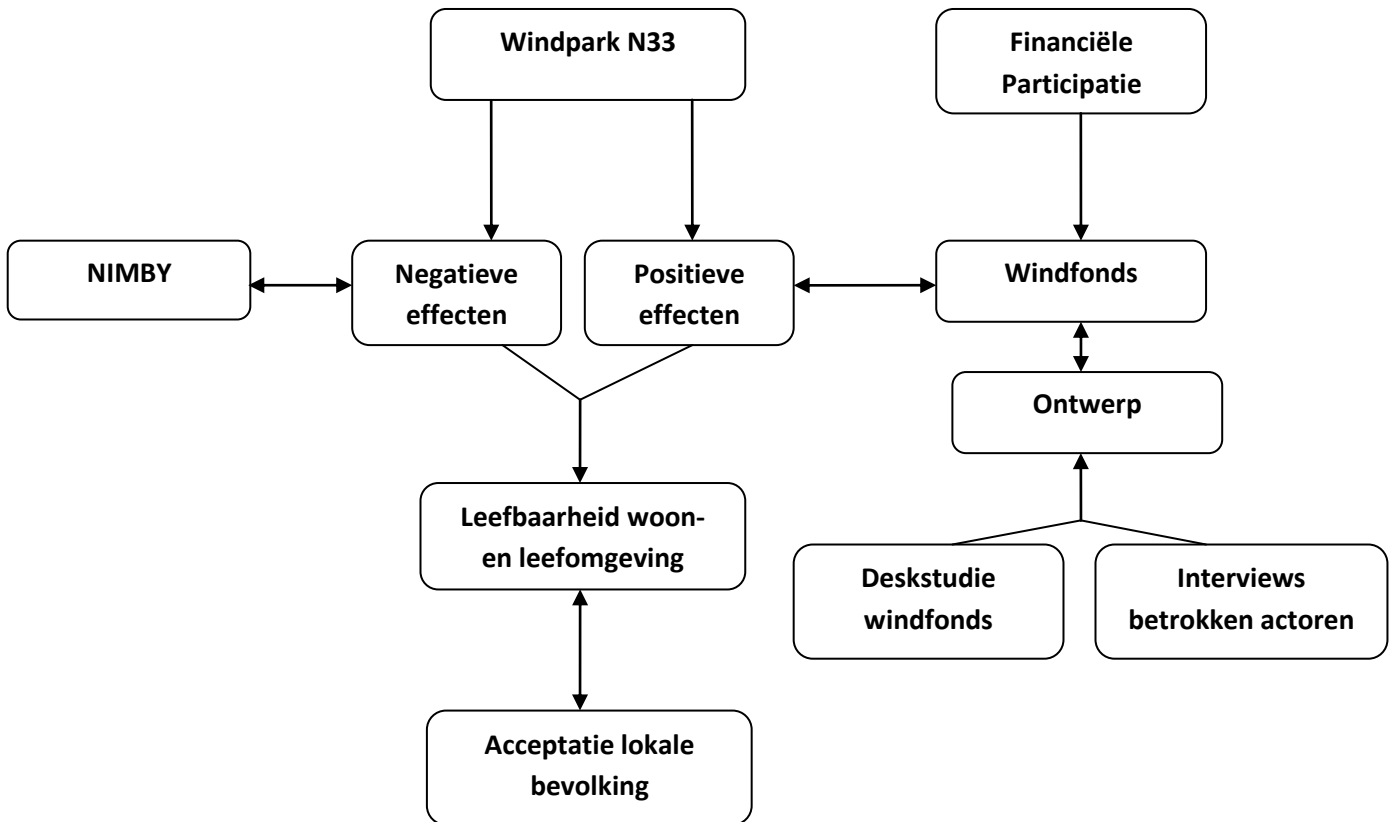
Windpark N33

Financiële Participatie

NIMBY

Negatieve effecten

Positieve effecten

Windfonds

Ontwerp

Leefbaarheid woon- en leefomgeving

Deskstudie windfonds

Interviews betrokken actoren

Acceptatie lokale bevolking